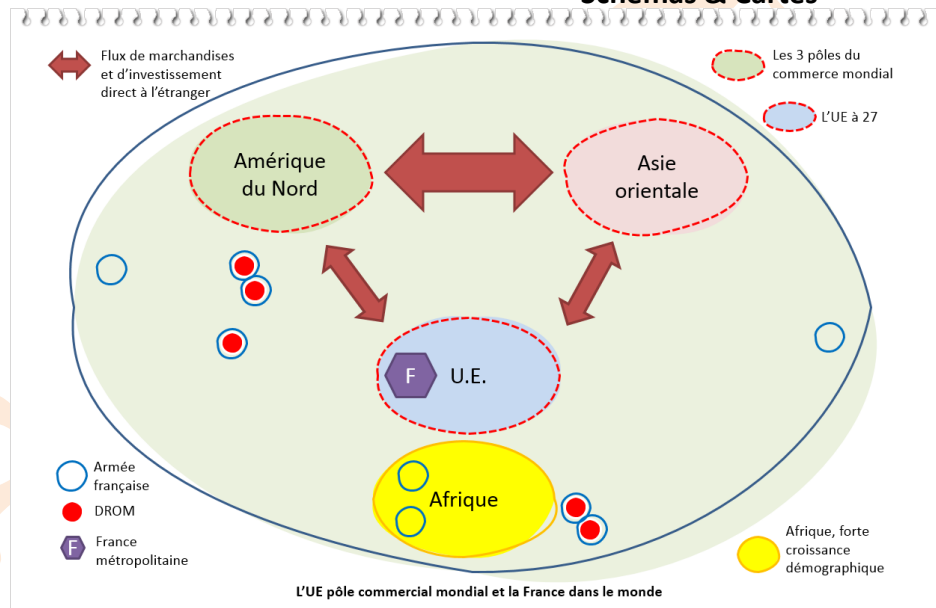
Schémas & Cartes

Flux de marchandises et d'investissement direct à l'étranger

Les 3 pôles du commerce mondial

L'UE à 27

Amérique du Nord

Asie orientale

F

U.E.

Afrique

Armée française

DROM

F

France métropolitaine

Afrique, forte croissance démographique

L'UE pôle commercial mondial et la France dans le monde